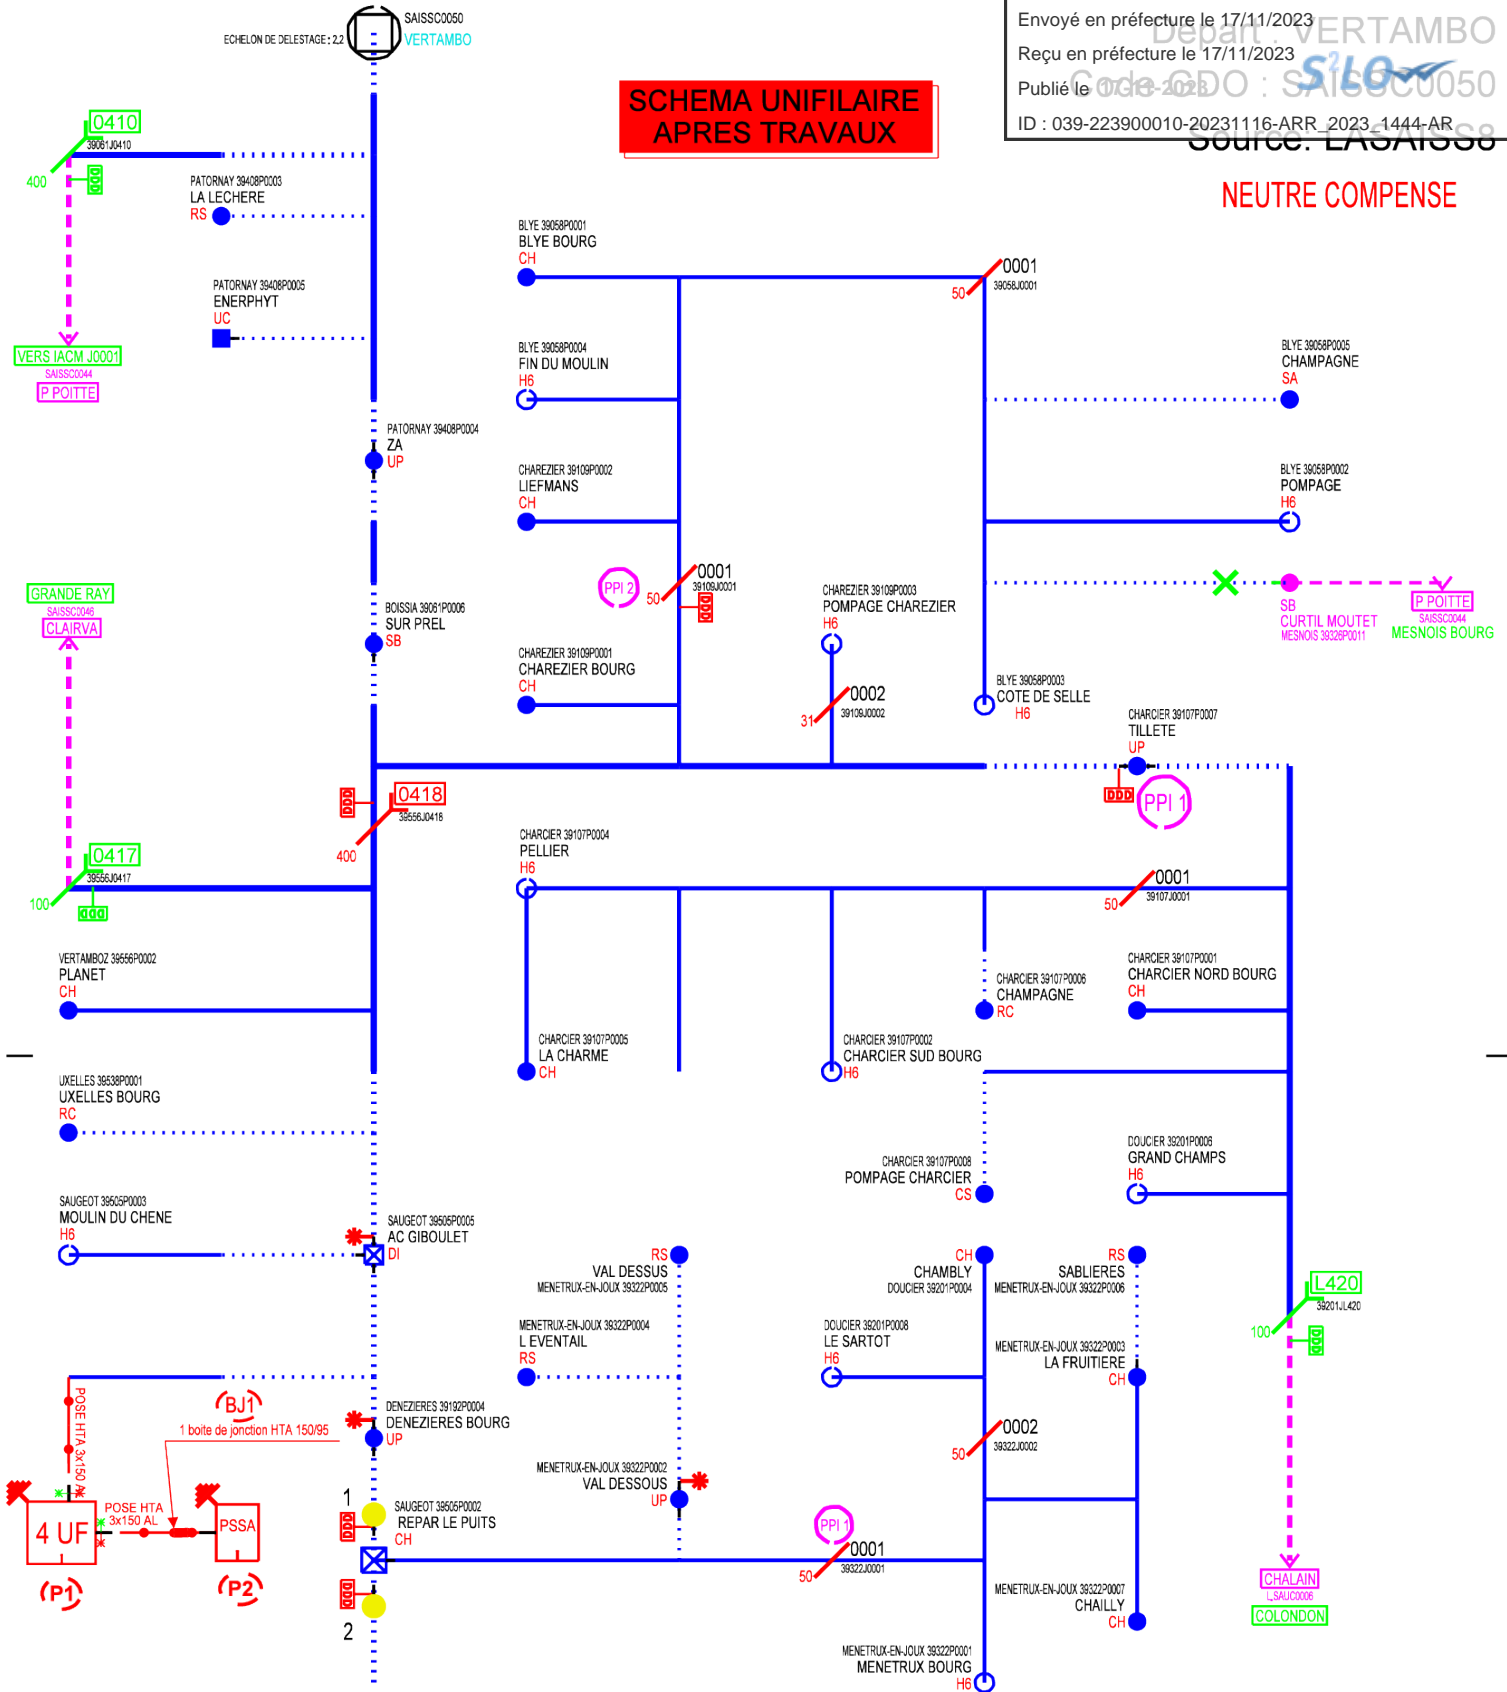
Envoyé en préfecture le 17/11/2023
Reçu en préfecture le 17/11/2023
Publié le
ID : 039-223900010-20231116-ARR_2023_1444-AR
Départ : VERTAMBO
Code GDO : SAISSC0050
Source: LASAISS8

SCHEMA UNIFILAIRE
APRES TRAVAUX

NEUTRE COMPENSE

ECHELON DE DELESTAGE : 2.2
SAISSC0050
VERTAMBO

0410
39061J0410
400
VERS IACM J0001
SAISSC0044
P POITTE

PATORNAY 39408P0003
LA LECHERE
RS

PATORNAY 39408P0005
ENERPHYT
UC

PATORNAY 39408P0004
ZA
UP

GRANDE RAY
SAISSC0046
CLAIRVA

BOISSIA 39061P0006
SUR PREL
SB

0418
39556J0418
400

0417
39556J0417
100

VERTAMBOZ 39556P0002
PLANET
CH

UXELLES 39538P0001
UXELLES BOURG
RC

SAUGEOT 39505P0003
MOULIN DU CHENE
H6

SAUGEOT 39505P0005
AC GIBOULET
DI

POSE HTA 3x150 AL
BJ1
1 boite de jonction HTA 150/95
DENEZIERES 39192P0004
DENEZIERES BOURG
UP

4 UF
POSE HTA 3x150 AL
PSSA
P1
P2

1
SAUGEOT 39505P0002
REPAR LE PUITS
CH
2

BLYE 39058P0001
BLYE BOURG
CH

0001
39058J0001
50

BLYE 39058P0004
FIN DU MOULIN
H6

BLYE 39058P0005
CHAMPAGNE
SA

CHAREZIER 39109P0002
LIEFMANS
CH

BLYE 39058P0002
POMPAGE
H6

PPI 2
50
0001
39109J0001

CHAREZIER 39109P0003
POMPAGE CHAREZIER
H6

SB
CURTIL MOUTET
MESNOIS 39326P0011
P POITTE
SAISSC0044
MESNOIS BOURG

CHAREZIER 39109P0001
CHAREZIER BOURG
CH

0002
39109J0002
31

BLYE 39058P0003
COTE DE SELLE
H6

CHARCIER 39107P0007
TILLETE
UP
PPI 1

CHARCIER 39107P0004
PELLIER
H6

0001
39107J0001
50

CHARCIER 39107P0006
CHAMPAGNE
RC

CHARCIER 39107P0001
CHARCIER NORD BOURG
CH

CHARCIER 39107P0005
LA CHARME
CH

CHARCIER 39107P0002
CHARCIER SUD BOURG
H6

CHARCIER 39107P0008
POMPAGE CHARCIER
CS

DOUCIER 39201P0006
GRAND CHAMPS
H6

RS
VAL DESSUS
MENETRUX-EN-JOUX 39322P0005

CH
CHAMBLY
DOUCIER 39201P0004

RS
SABLIERES
MENETRUX-EN-JOUX 39322P0006

L420
39201JL420
100

MENETRUX-EN-JOUX 39322P0004
L EVENTAIL
RS

DOUCIER 39201P0008
LE SARTOT
H6

MENETRUX-EN-JOUX 39322P0003
LA FRUITIERE
CH

0002
39322J0002
50

MENETRUX-EN-JOUX 39322P0002
VAL DESSOUS
UP

PPI 1
0001
39322J0001
50

MENETRUX-EN-JOUX 39322P0007
CHAILLY
CH

CHALAIN
L_SAUC0006
COLONDON

MENETRUX-EN-JOUX 39322P0001
MENETRUX BOURG
H6